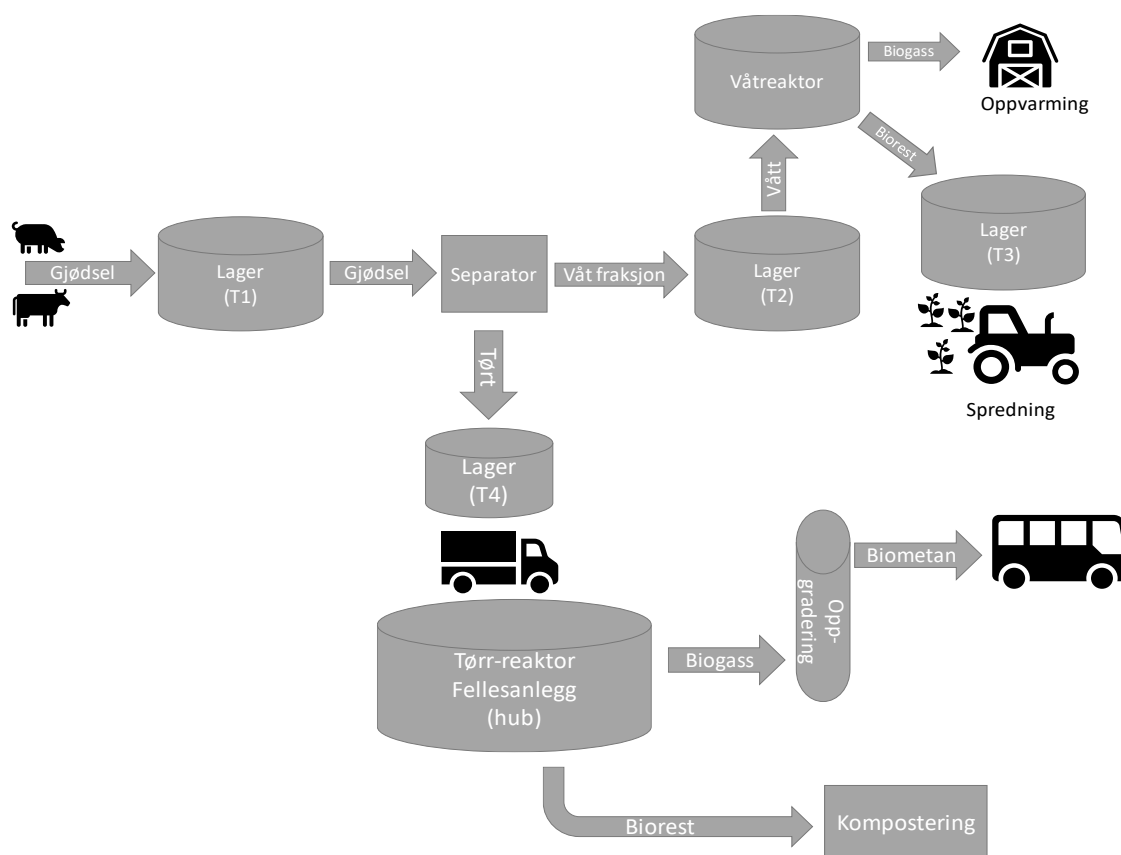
Gjødsel

Lager
(T1)

Gjødsel

Separator

Våt fraksjon

Lager
(T2)

Vått

Våtreaktor

Biogass

Oppvarming

Biorest

Lager
(T3)

Spredning

Tørt

Lager
(T4)

Tørr-reaktor
Fellesanlegg
(hub)

Biogass

Oppgradering

Biometan

Biorest

Kompostering